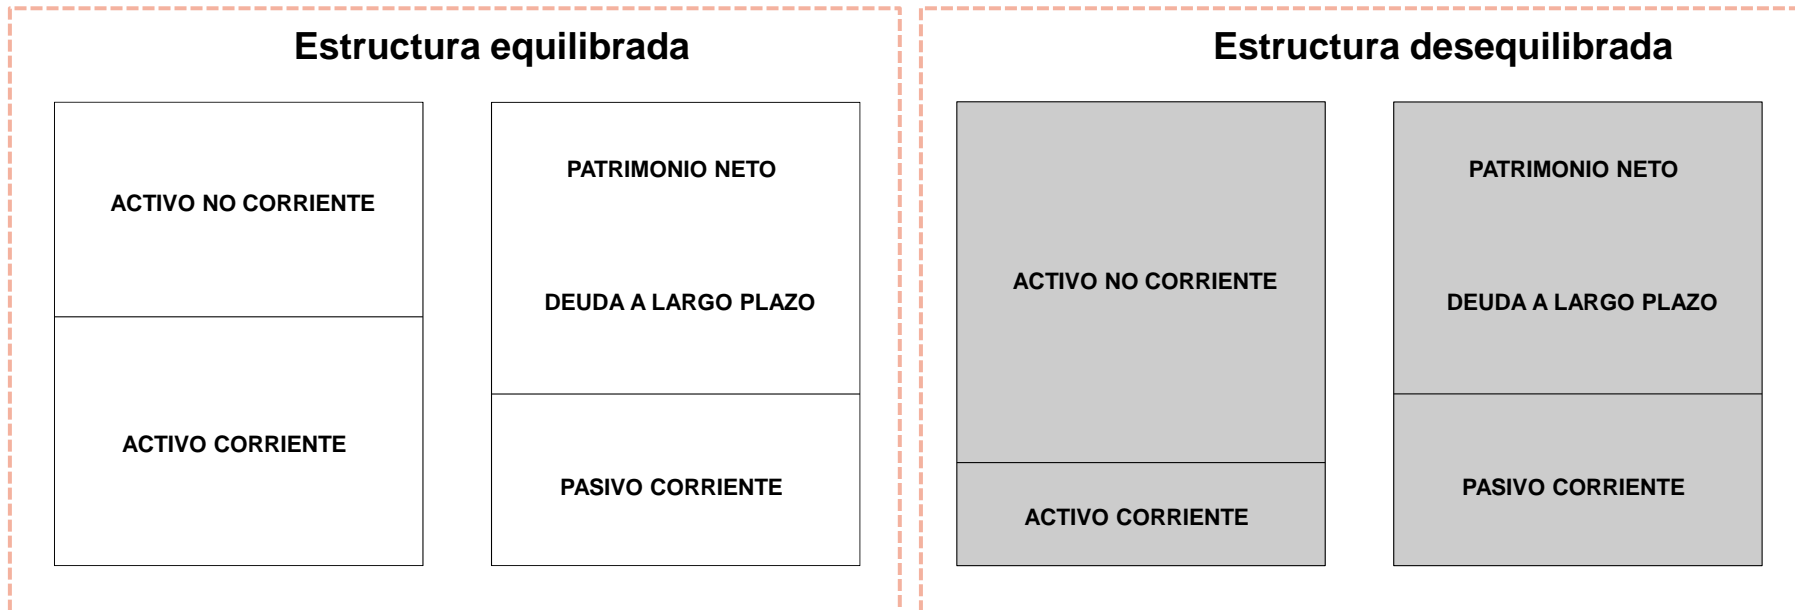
Estructura equilibrada

ACTIVO NO CORRIENTE

ACTIVO CORRIENTE

PATRIMONIO NETO

DEUDA A LARGO PLAZO

PASIVO CORRIENTE

Estructura desequilibrada

ACTIVO NO CORRIENTE

ACTIVO CORRIENTE

PATRIMONIO NETO

DEUDA A LARGO PLAZO

PASIVO CORRIENTE